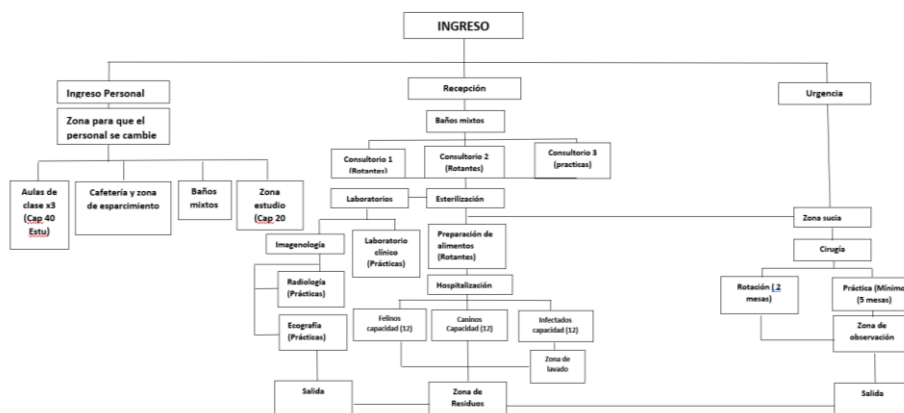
INGRESO

Ingreso Personal

Zona para que el personal se cambie

Aulas de clase x3 (Cap 40 Estu)

Cafetería y zona de esparcimiento

Baños mixtos

Zona estudio (Cap 20

Recepción

Baños mixtos

Consultorio 1 (Rotantes)

Consultorio 2 (Rotantes)

Consultorio 3 (practicas)

Laboratorios

Esterilización

Imagenología

Radiología (Prácticas)

Ecografía (Prácticas)

Laboratorio clínico (Prácticas)

Preparación de alimentos (Rotantes)

Hospitalización

Felinos capacidad (12)

Caninos Capacidad (12)

Infectados capacidad (12)

Zona de lavado

Salida

Zona de Residuos

Urgencia

Zona sucia

Cirugía

Rotación ( 2 mesas)

Práctica (Minimo (5 mesas)

Zona de observación

Salida